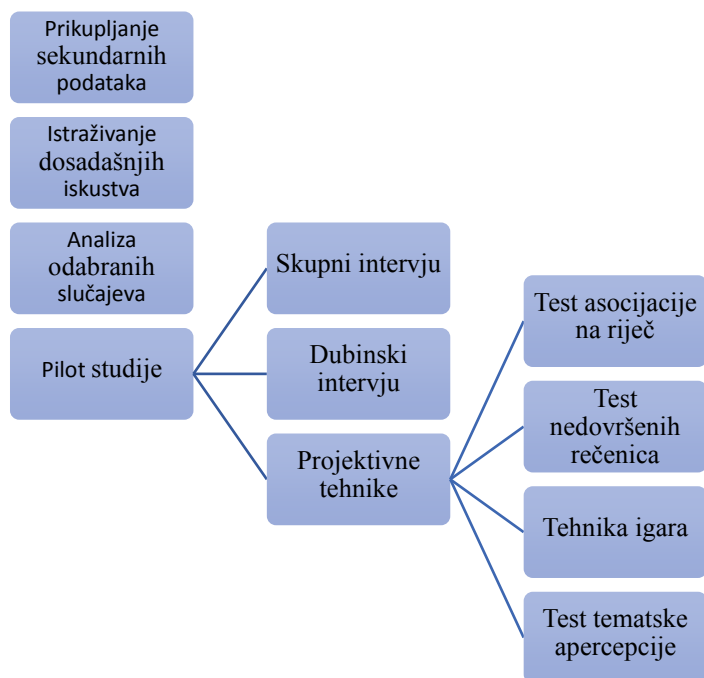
Prikupljanje sekundarnih podataka

Istraživanje dosadašnjih iskustva

Analiza odabranih slučajeva

Pilot studije

Skupni intervju

Dubinski intervju

Projektivne tehnike

Test asocijacije na riječ

Test nedovršenih rečenica

Tehnika igara

Test tematske apercepcije